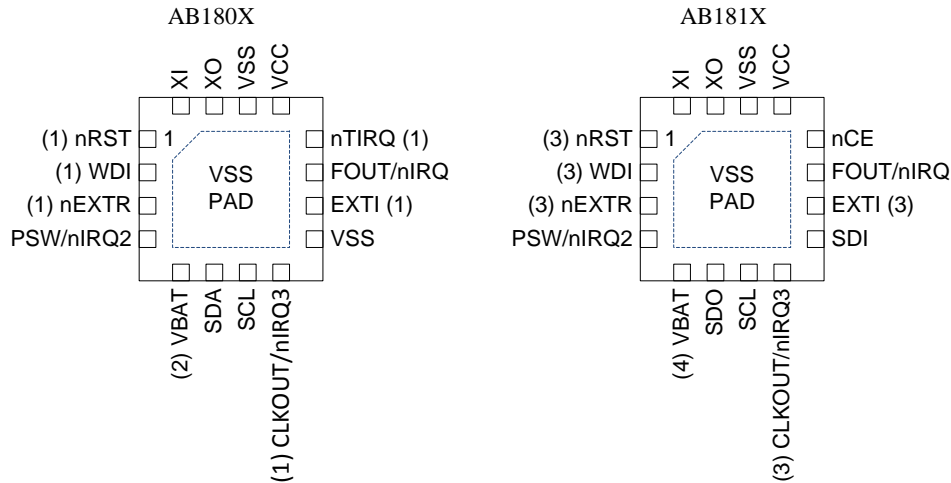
AB180X

XI XO VSS VCC

(1) nRST 1
(1) WDI
(1) nEXTR
PSW/nIRQ2

VSS
PAD

nTIRQ (1)
FOUT/nIRQ
EXTI (1)
VSS

(2) VBAT SDA SCL (1) CLKOUT/nIRQ3

AB181X

XI XO VSS VCC

(3) nRST 1
(3) WDI
(3) nEXTR
PSW/nIRQ2

VSS
PAD

nCE
FOUT/nIRQ
EXTI (3)
SDI

(4) VBAT SDO SCL (3) CLKOUT/nIRQ3